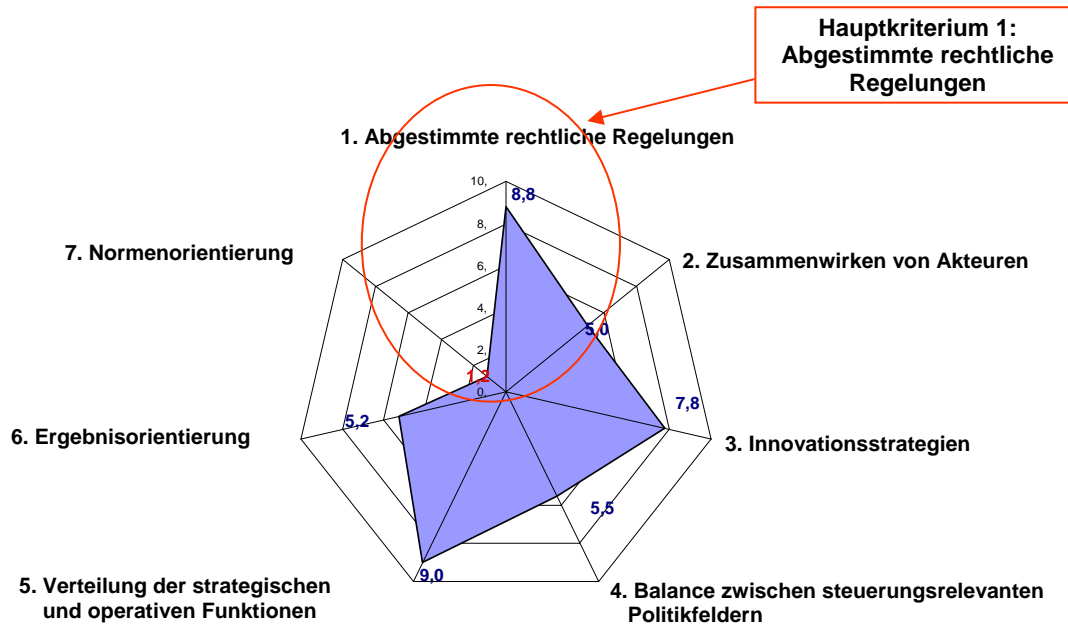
Hauptkriterium 1: Abgestimmte rechtliche Regelungen

1. Abgestimmte rechtliche Regelungen

10,
8,
6,
4,
2,
0,

8,8

7. Normenorientierung

2. Zusammenwirken von Akteuren

5,0

1,2

7,8

5,2

6. Ergebnisorientierung

3. Innovationsstrategien

5,5

9,0

5. Verteilung der strategischen und operativen Funktionen

4. Balance zwischen steuerungsrelevanten Politikfeldern